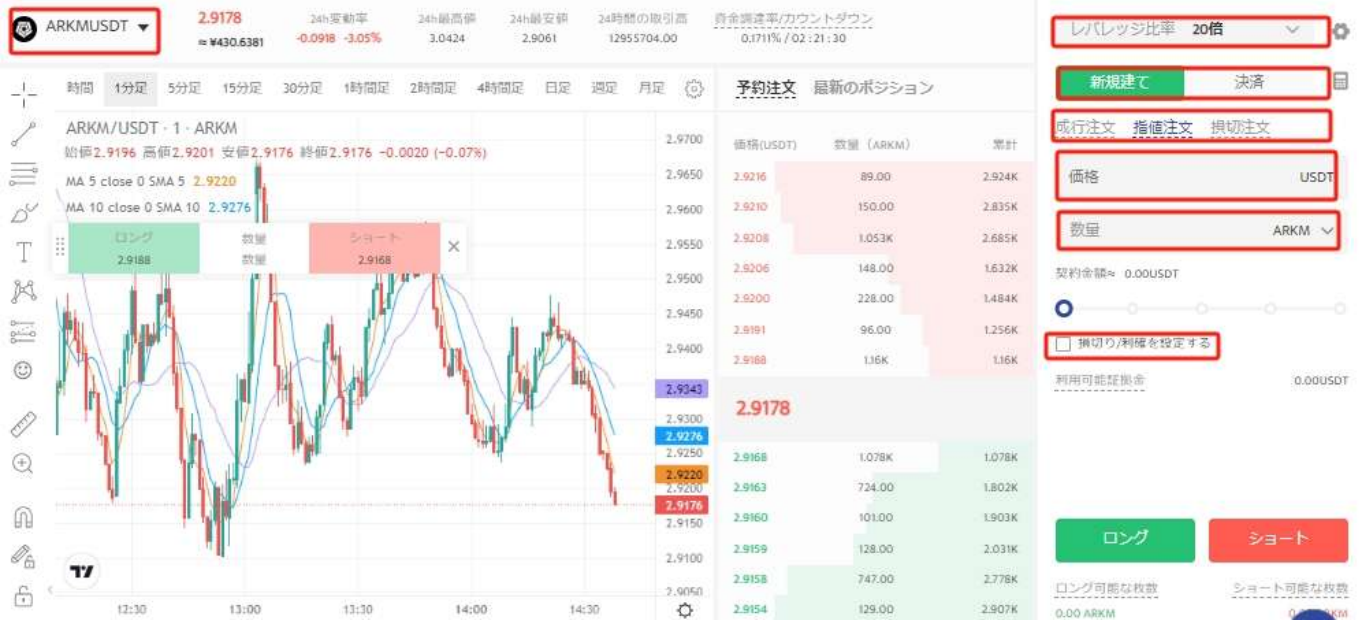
ARKMUSDT ▾

2.9178
≈ ¥430.6381

24h変動率
-0.0918 -3.05%

24h最高値
3.0424

24h最安値
2.9061

24時間の取引高
12955704.00

資金調達率/カウントダウン
0.1711% / 02 : 21 : 30

時間 1分足 5分足 15分足 30分足 1時間足 2時間足 4時間足 日足 週足 月足

ARKM/USDT · 1 · ARKM
始値2.9196 高値2.9201 安値2.9176 終値2.9176 −0.0020 (−0.07%)
MA 5 close 0 SMA 5 2.9220
MA 10 close 0 SMA 10 2.9276

ロング 2.9188
数量 数量
ショート 2.9168

2.9700
2.9650
2.9600
2.9550
2.9500
2.9450
2.9400
2.9343
2.9300
2.9276
2.9250
2.9220
2.9200
2.9176
2.9150
2.9100
2.9050

12:30 13:00 13:30 14:00 14:30

予約注文 最新のポジション

| 価格(USDT) | 数量（ARKM） | 累計 |
|---|---|---|
| 2.9216 | 89.00 | 2.924K |
| 2.9210 | 150.00 | 2.835K |
| 2.9208 | 1.053K | 2.685K |
| 2.9206 | 148.00 | 1.632K |
| 2.9200 | 228.00 | 1.484K |
| 2.9191 | 96.00 | 1.256K |
| 2.9188 | 1.16K | 1.16K |

2.9178

| | | |
|---|---|---|
| 2.9168 | 1.078K | 1.078K |
| 2.9163 | 724.00 | 1.802K |
| 2.9160 | 101.00 | 1.903K |
| 2.9159 | 128.00 | 2.031K |
| 2.9158 | 747.00 | 2.778K |
| 2.9154 | 129.00 | 2.907K |

レバレッジ比率 20倍

新規建て 決済

成行注文 指値注文 損切注文

価格 USDT

数量 ARKM

契約金額≈ 0.00USDT

損切り/利確を設定する

利用可能証拠金 0.00USDT

ロング ショート

ロング可能な枚数 ショート可能な枚数
0.00 ARKM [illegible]KM